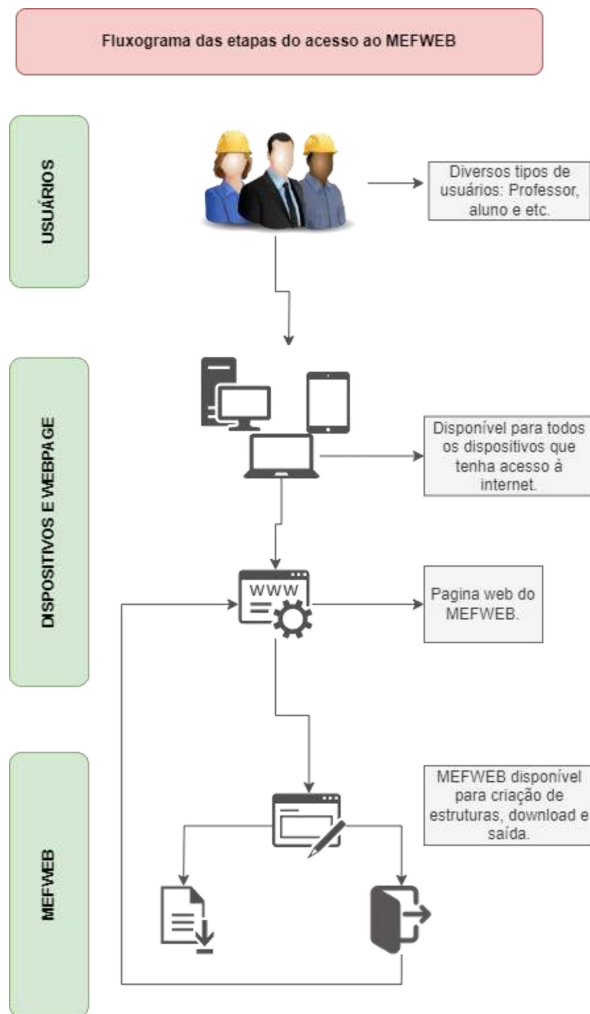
Fluxograma das etapas do acesso ao MEFWEB

USUÁRIOS

Diversos tipos de usuários: Professor, aluno e etc.

DISPOSITIVOS E WEBPAGE

Disponível para todos os dispositivos que tenha acesso à internet.

WWW

Pagina web do MEFWEB.

MEFWEB

MEFWEB disponível para criação de estruturas, download e saída.